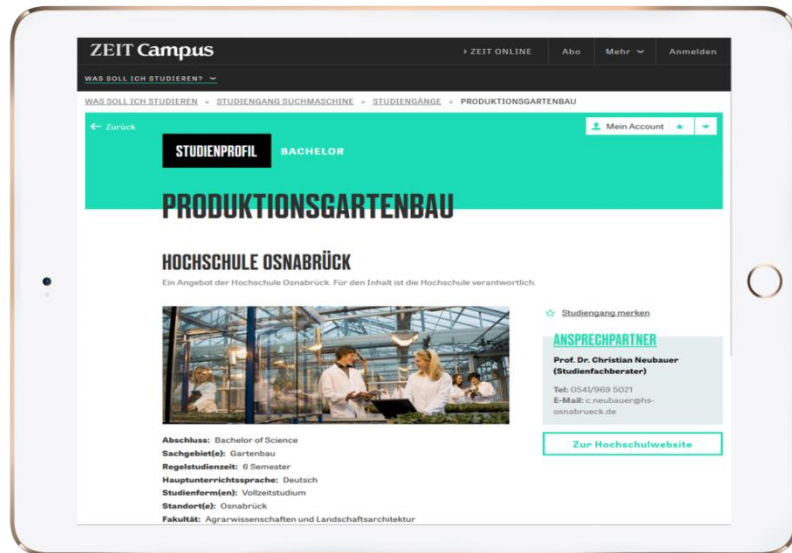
ZEIT Campus

› ZEIT ONLINE Abo Mehr Anmelden

WAS SOLL ICH STUDIEREN?

WAS SOLL ICH STUDIEREN » STUDIENGANG SUCHMASCHINE » STUDIENGÄNGE » PRODUKTIONSGARTENBAU

← Zurück

Mein Account

STUDIENPROFIL BACHELOR

PRODUKTIONSGARTENBAU

HOCHSCHULE OSNABRÜCK

Ein Angebot der Hochschule Osnabrück. Für den Inhalt ist die Hochschule verantwortlich.

Studiengang merken

ANSPRECHPARTNER

Prof. Dr. Christian Neubauer (Studienfachberater)

Tel: 0541/969 5021
E-Mail: c.neubauer@hs-osnabrueck.de

Zur Hochschulwebsite

Abschluss: Bachelor of Science
Sachgebiet(e): Gartenbau
Regelstudienzeit: 6 Semester
Hauptunterrichtssprache: Deutsch
Studienform(en): Vollzeitstudium
Standort(e): Osnabrück
Fakultät: Agrarwissenschaften und Landschaftsarchitektur